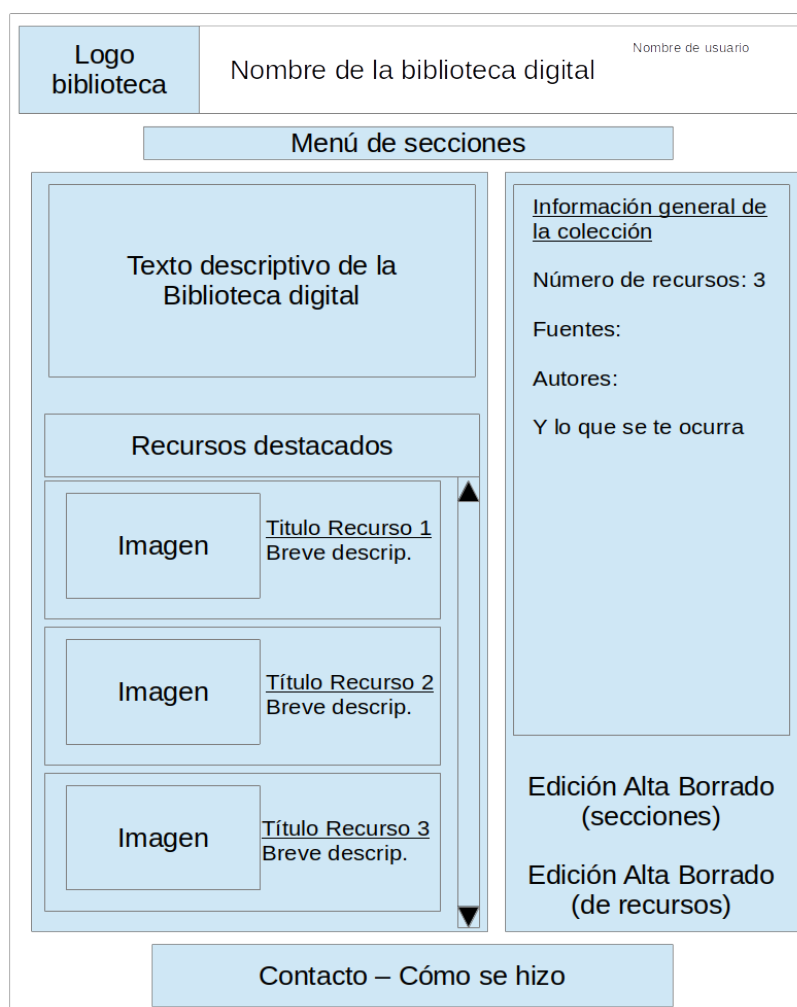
Logo biblioteca

Nombre de la biblioteca digital

Nombre de usuario

Menú de secciones

Texto descriptivo de la Biblioteca digital

Recursos destacados

Imagen

Titulo Recurso 1
Breve descrip.

Imagen

Título Recurso 2
Breve descrip.

Imagen

Título Recurso 3
Breve descrip.

Información general de la colección

Número de recursos: 3

Fuentes:

Autores:

Y lo que se te ocurra

Edición Alta Borrado (secciones)

Edición Alta Borrado (de recursos)

Contacto – Cómo se hizo